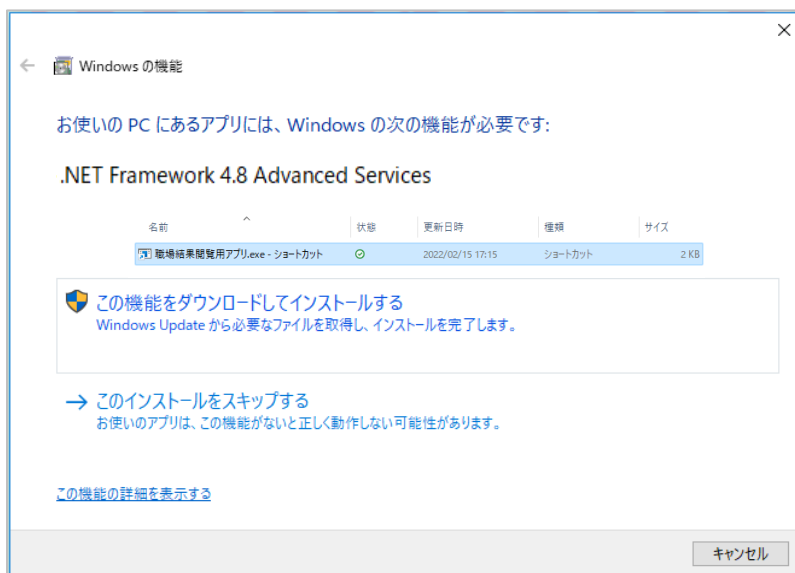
Windows の機能

お使いの PC にあるアプリには、Windows の次の機能が必要です:

.NET Framework 4.8 Advanced Services

| 名前 | 状態 | 更新日時 | 種類 | サイズ |
|---|---|---|---|---|
| 職場結果閲覧用アプリ.exe - ショートカット | | 2022/02/15 17:15 | ショートカット | 2 KB |

この機能をダウンロードしてインストールする
Windows Update から必要なファイルを取得し、インストールを完了します。

→ このインストールをスキップする
お使いのアプリは、この機能がないと正しく動作しない可能性があります。

この機能の詳細を表示する

キャンセル